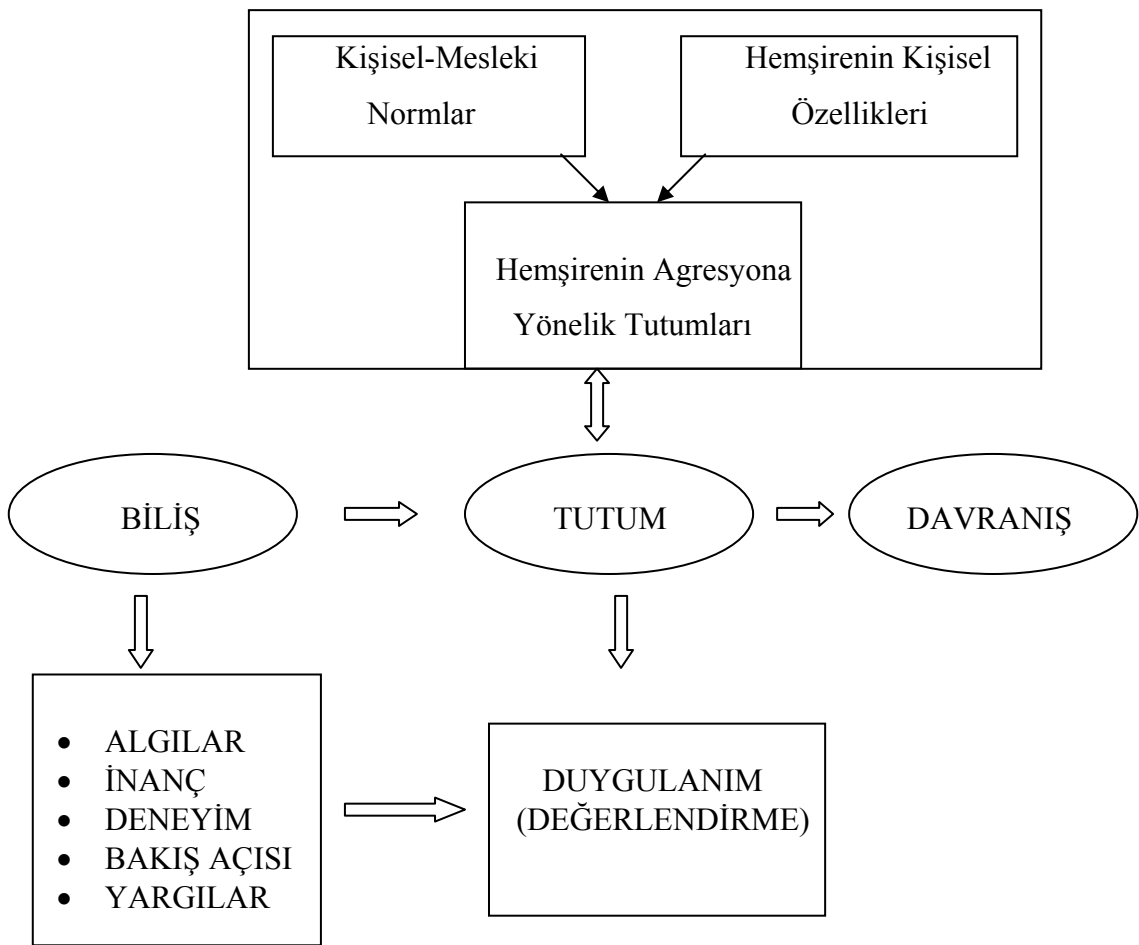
Kişisel-Mesleki Normlar

Hemşirenin Kişisel Özellikleri

Hemşirenin Agresyona Yönelik Tutumları

BİLİŞ

TUTUM

DAVRANIŞ

- ALGILAR
- İNANÇ
- DENEYİM
- BAKIŞ AÇISI
- YARGILAR

DUYGULANIM (DEĞERLENDİRME)